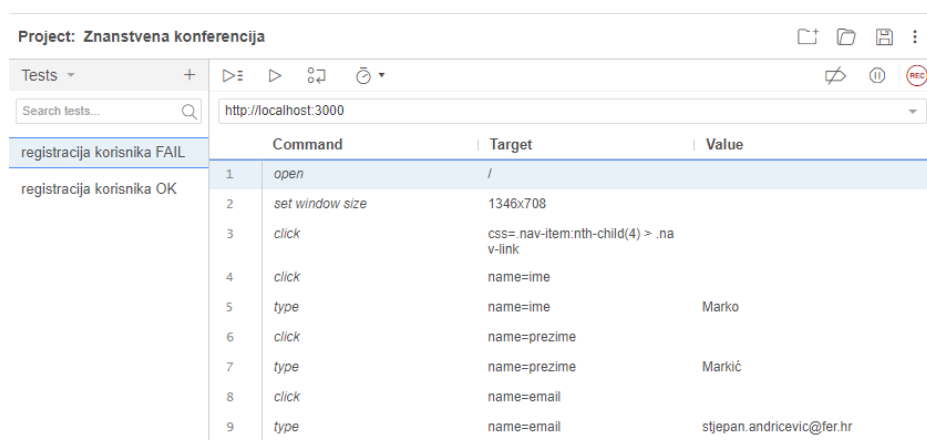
Project: Znanstvena konferencija

Tests +

Search tests...

registracija korisnika FAIL

registracija korisnika OK

REC

http://localhost:3000

| | Command | Target | Value |
|---|---|---|---|
| 1 | open | / | |
| 2 | set window size | 1346x708 | |
| 3 | click | css=.nav-item:nth-child(4) > .nav-link | |
| 4 | click | name=ime | |
| 5 | type | name=ime | Marko |
| 6 | click | name=prezime | |
| 7 | type | name=prezime | Markić |
| 8 | click | name=email | |
| 9 | type | name=email | stjepan.andricevic@fer.hr |